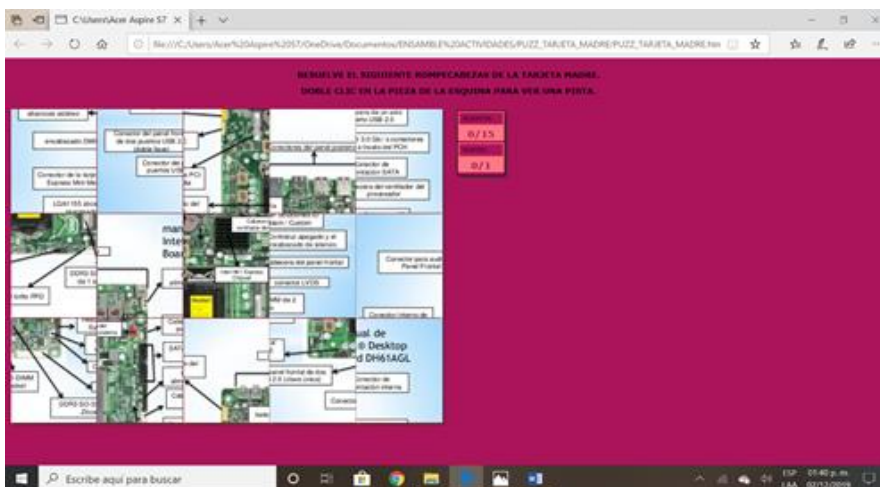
C:\Users\Acer Aspire S7 ×

file:///C:/Users/Acer%20Aspire%20S7/OneDrive/Documentos/ENSAMBLE%20ACTIVIDADES/PUZZ_TARJETA_MADRE/PUZZ_TARJETA_MADRE.htm

RESUELVE EL SIGUIENTE ROMPECABEZAS DE LA TARJETA MADRE.
DOBLE CLIC EN LA PIEZA DE LA ESQUINA PARA VER UNA PISTA.

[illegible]
0/15
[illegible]
0/1

ual de
Desktop
d DH61AGL

mar
Inte
Boa

Escribe aquí para buscar

ESP 01:40 p. m.
LAA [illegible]